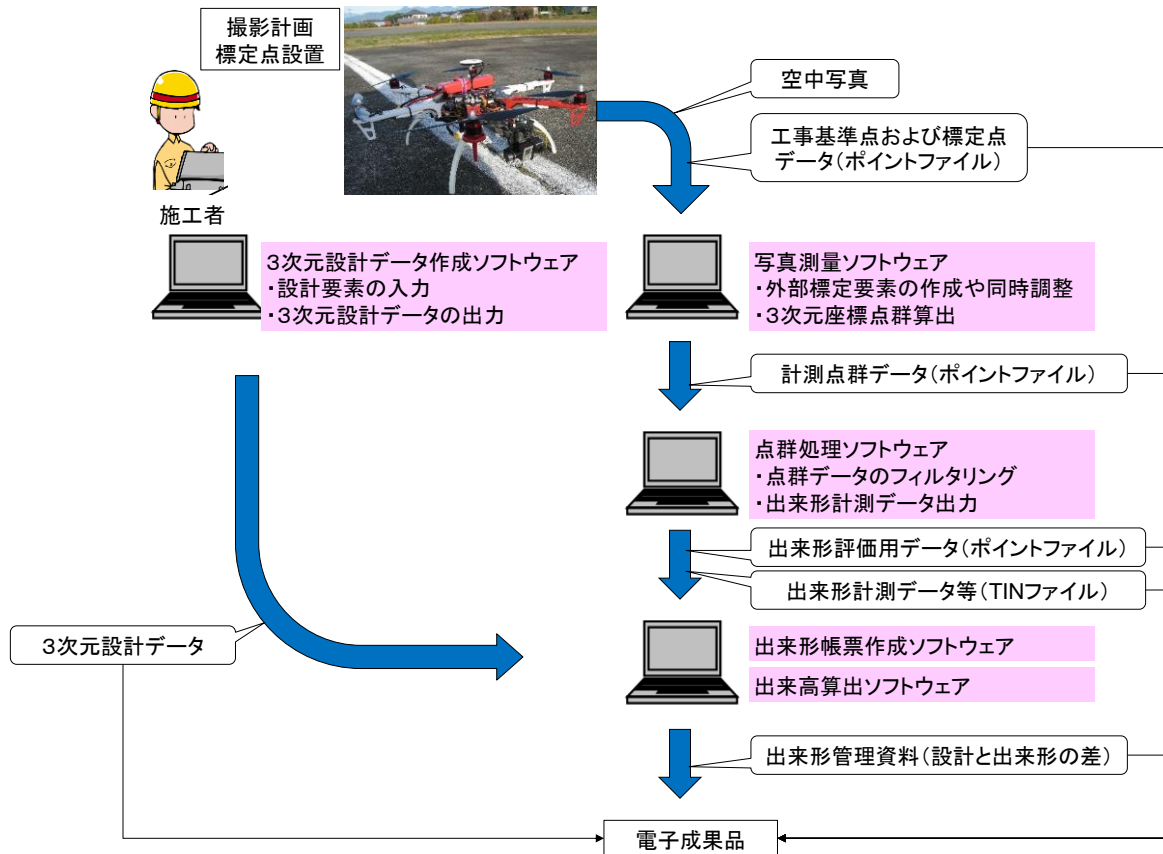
撮影計画
標定点設置

施工者

空中写真

工事基準点および標定点データ（ポイントファイル）

3次元設計データ作成ソフトウェア
・設計要素の入力
・3次元設計データの出力

写真測量ソフトウェア
・外部標定要素の作成や同時調整
・3次元座標点群算出

計測点群データ（ポイントファイル）

点群処理ソフトウェア
・点群データのフィルタリング
・出来形計測データ出力

出来形評価用データ（ポイントファイル）

出来形計測データ等（TINファイル）

3次元設計データ

出来形帳票作成ソフトウェア

出来高算出ソフトウェア

出来形管理資料（設計と出来形の差）

電子成果品